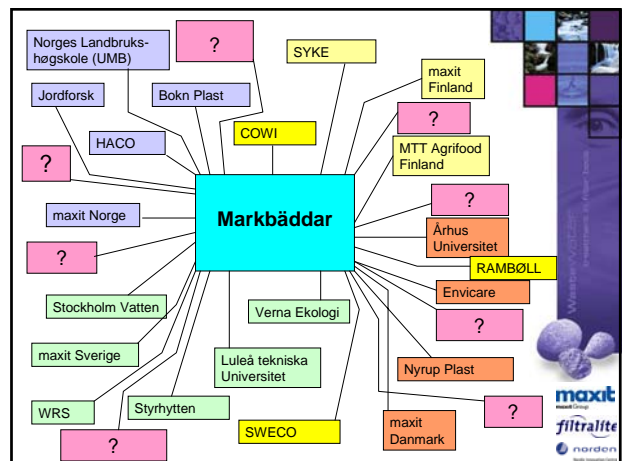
Norges Landbrukshøgskole (UMB)

?

SYKE

maxit Finland

Jordforsk

Bokn Plast

?

HACO

COWI

MTT Agrifood Finland

?

Markbäddar

?

maxit Norge

Århus Universitet

?

RAMBØLL

Envicare

Stockholm Vatten

Verna Ekologi

?

maxit Sverige

Luleå tekniska Universitet

Nyrup Plast

WRS

Styrhytten

?

?

SWECO

maxit Danmark

maxit
maxit Group

filtralite

norden